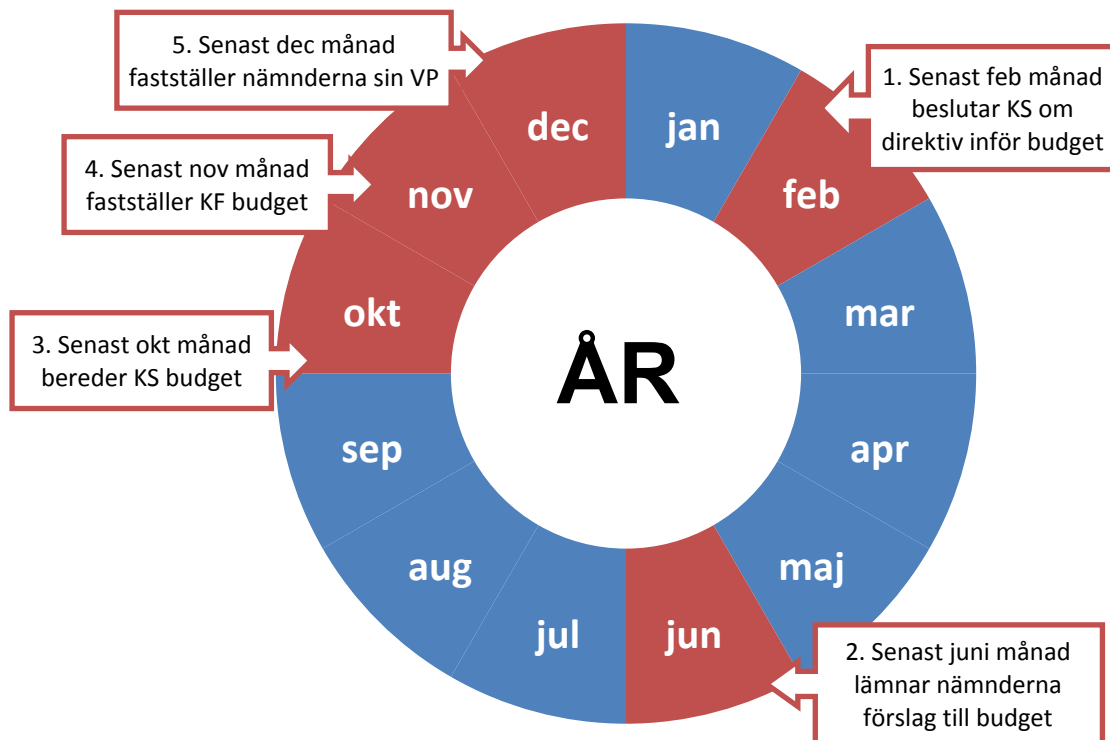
5. Senast dec månad fastställer nämnderna sin VP

1. Senast feb månad beslutar KS om direktiv inför budget

4. Senast nov månad fastställer KF budget

3. Senast okt månad bereder KS budget

2. Senast juni månad lämnar nämnderna förslag till budget

jan
feb
mar
apr
maj
jun
jul
aug
sep
okt
nov
dec

ÅR